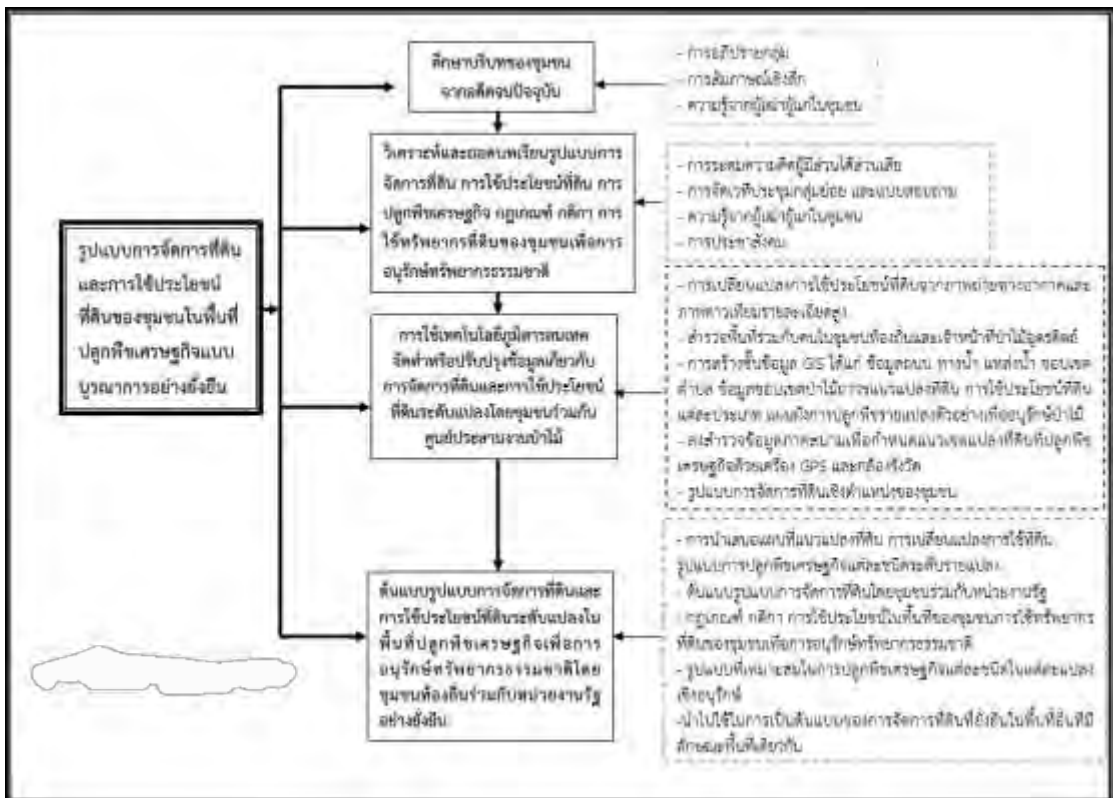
รูปแบบการจัดการที่ดินและการใช้ประโยชน์ที่ดินของชุมชนในพื้นที่ปลูกพืชเศรษฐกิจแบบบูรณาการอย่างยั่งยืน

ศึกษาบริบทของชุมชนจากอดีตจนปัจจุบัน

- การอภิปรายกลุ่ม
- การสัมภาษณ์เชิงลึก
- ความรู้จากภูมิปัญญาในชุมชน

วิเคราะห์และถอดบทเรียนรูปแบบการจัดการที่ดิน การใช้ประโยชน์ที่ดิน การปลูกพืชเศรษฐกิจ กฎเกณฑ์ กติกา การใช้ทรัพยากรที่ดินของชุมชนเพื่อการอนุรักษ์ทรัพยากรธรรมชาติ

- การระดมความคิดผู้มีส่วนได้ส่วนเสีย
- การจัดเวทีประชุมกลุ่มย่อย และแบบสอบถาม
- ความรู้จากภูมิปัญญาในชุมชน
- การประชาสังคม

การใช้เทคโนโลยีภูมิสารสนเทศจัดทำหรือปรับปรุงข้อมูลเกี่ยวกับการจัดการที่ดินและการใช้ประโยชน์ที่ดินระดับแปลงโดยชุมชนร่วมกับศูนย์ประสานงานป่าไม้

- การเปลี่ยนแปลงการใช้ประโยชน์ที่ดินจากภาพถ่ายทางอากาศและภาพดาวเทียมรายละเอียดสูง
- สำรวจพื้นที่ร่วมกับคนในชุมชนท้องถิ่นและเจ้าหน้าที่ป่าไม้อุทยานฯ
- การสร้างชั้นข้อมูล GIS ได้แก่ ข้อมูลถนน ทางน้ำ แหล่งน้ำ ขอบเขตตำบล ข้อมูลขอบเขตป่าไม้ การถือครองที่ดิน การใช้ประโยชน์ที่ดินแต่ละประเภท แผนผังการปลูกพืชรายแปลงตัวอย่างเพื่ออนุรักษ์ป่าไม้
- ลงสำรวจข้อมูลภาคสนามเพื่อกำหนดแนวเขตแปลงที่ดินที่ปลูกพืชเศรษฐกิจด้วยเครื่อง GPS และกล้องถ่ายรูป
- รูปแบบการจัดการที่ดินเชิงตำแหน่งของชุมชน

ต้นแบบรูปแบบการจัดการที่ดินและการใช้ประโยชน์ที่ดินระดับแปลงในพื้นที่ปลูกพืชเศรษฐกิจเพื่อการอนุรักษ์ทรัพยากรธรรมชาติโดยชุมชนท้องถิ่นร่วมกับหน่วยงานรัฐอย่างยั่งยืน

- การนำเสนอแผนที่แนวแปลงที่ดิน การเปลี่ยนแปลงการใช้ที่ดิน รูปแบบการปลูกพืชเศรษฐกิจแต่ละชนิดระดับรายแปลง
- ต้นแบบรูปแบบการจัดการที่ดินโดยชุมชนร่วมกับหน่วยงานรัฐ
- กฎเกณฑ์ กติกา การใช้ประโยชน์ในพื้นที่ของชุมชนการใช้ทรัพยากรที่ดินของชุมชนเพื่อการอนุรักษ์ทรัพยากรธรรมชาติ
- รูปแบบที่เหมาะสมในการปลูกพืชเศรษฐกิจแต่ละชนิดในแต่ละแปลงเพื่ออนุรักษ์
- นำไปใช้ในการเป็นต้นแบบของการจัดการที่ดินที่ยั่งยืนในพื้นที่อื่นที่มีลักษณะพื้นที่คล้ายกัน